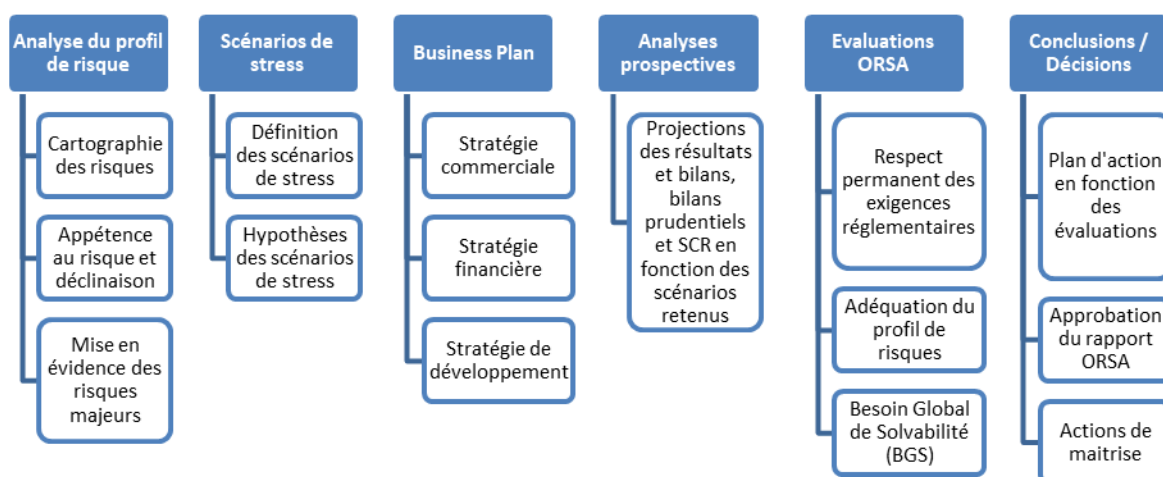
Analyse du profil de risque

Cartographie des risques

Appétence au risque et déclinaison

Mise en évidence des risques majeurs

Scénarios de stress

Définition des scénarios de stress

Hypothèses des scénarios de stress

Business Plan

Stratégie commerciale

Stratégie financière

Stratégie de développement

Analyses prospectives

Projections des résultats et bilans, bilans prudentiels et SCR en fonction des scénarios retenus

Evaluations ORSA

Respect permanent des exigences réglementaires

Adéquation du profil de risques

Besoin Global de Solvabilité (BGS)

Conclusions / Décisions

Plan d'action en fonction des évaluations

Approbation du rapport ORSA

Actions de maitrise